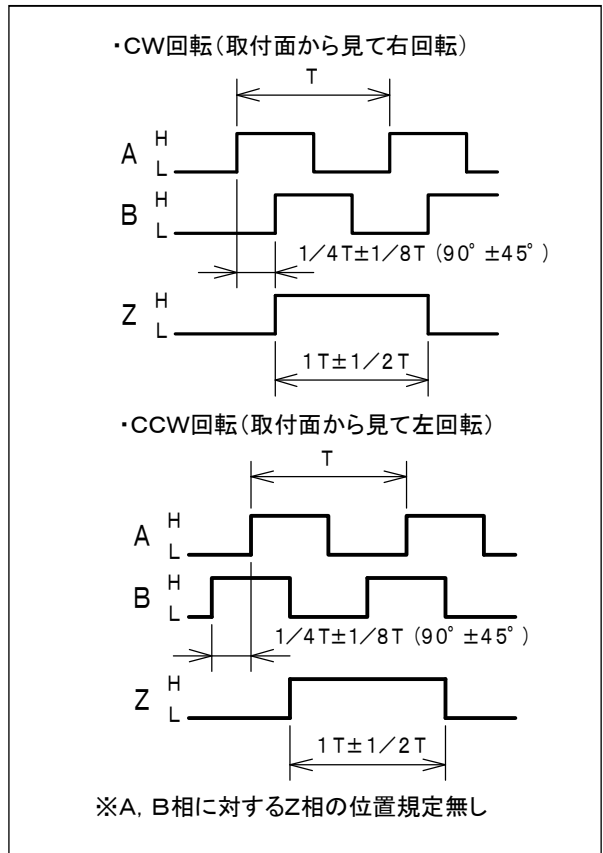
・CW回転(取付面から見て右回転)

T

A H L

B H L

1/4T±1/8T (90°±45°)

Z H L

1T±1/2T

・CCW回転(取付面から見て左回転)

T

A H L

B H L

1/4T±1/8T (90°±45°)

Z H L

1T±1/2T

※A, B相に対するZ相の位置規定無し